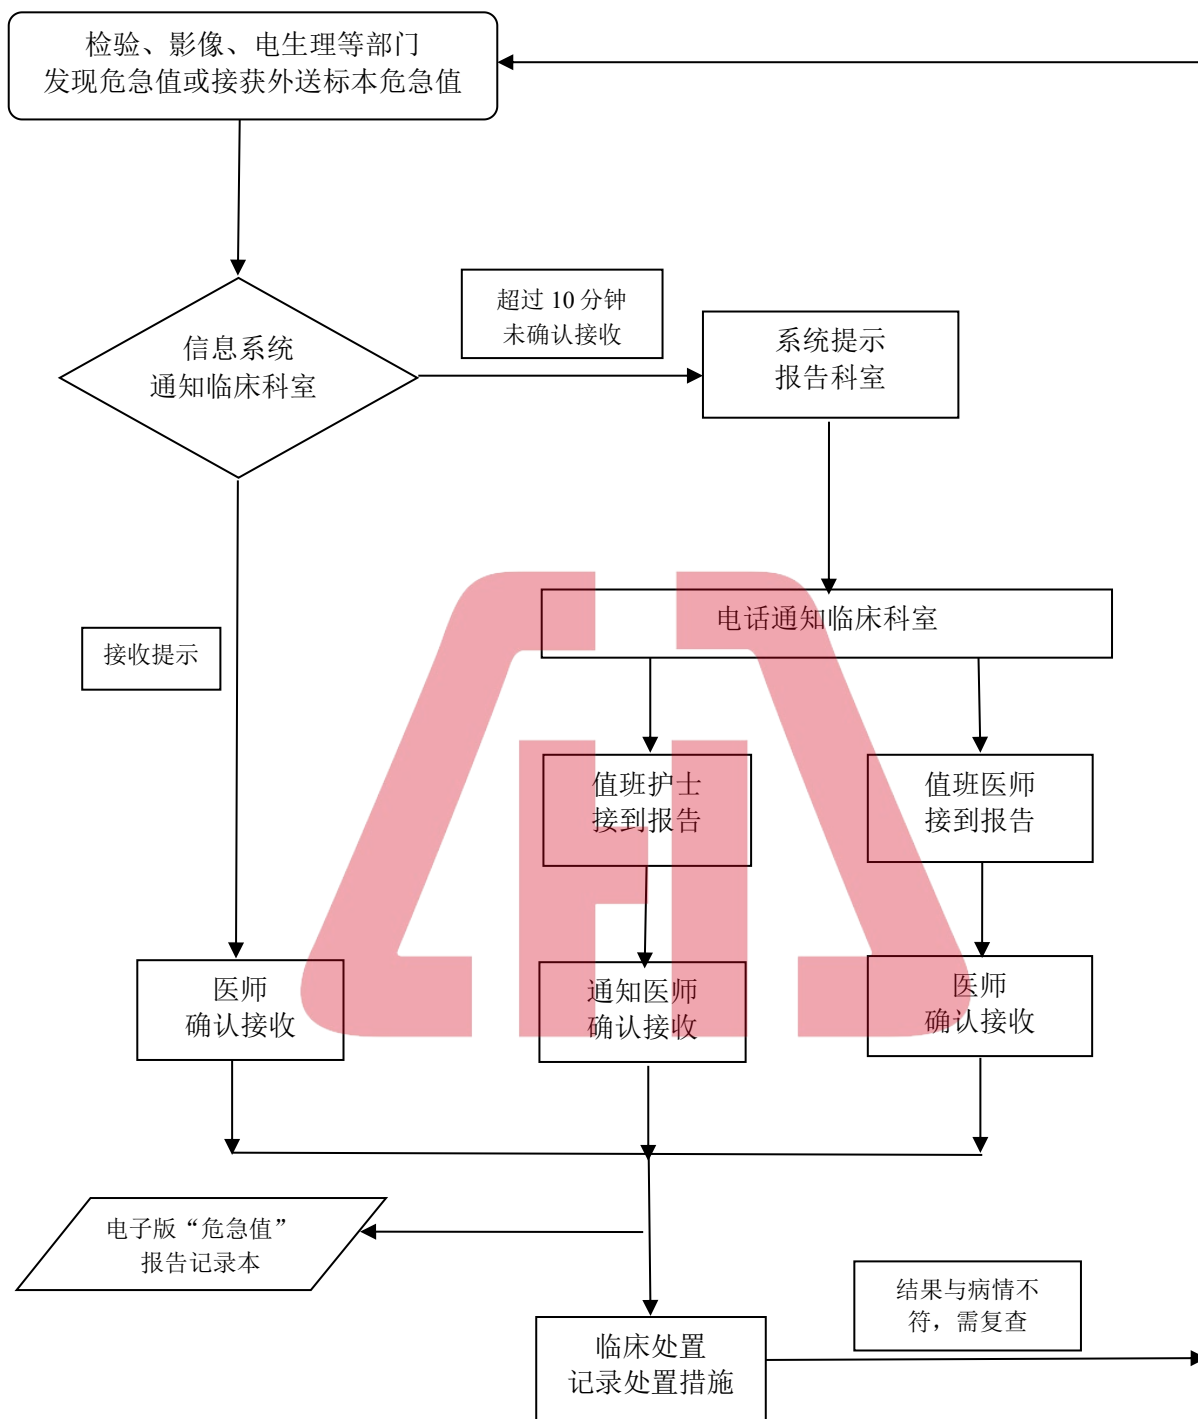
检验、影像、电生理等部门
发现危急值或接获外送标本危急值

信息系统
通知临床科室

超过 10 分钟
未确认接收

系统提示
报告科室

电话通知临床科室

接收提示

值班护士
接到报告

值班医师
接到报告

医师
确认接收

通知医师
确认接收

医师
确认接收

电子版“危急值”
报告记录本

结果与病情不
符，需复查

临床处置
记录处置措施